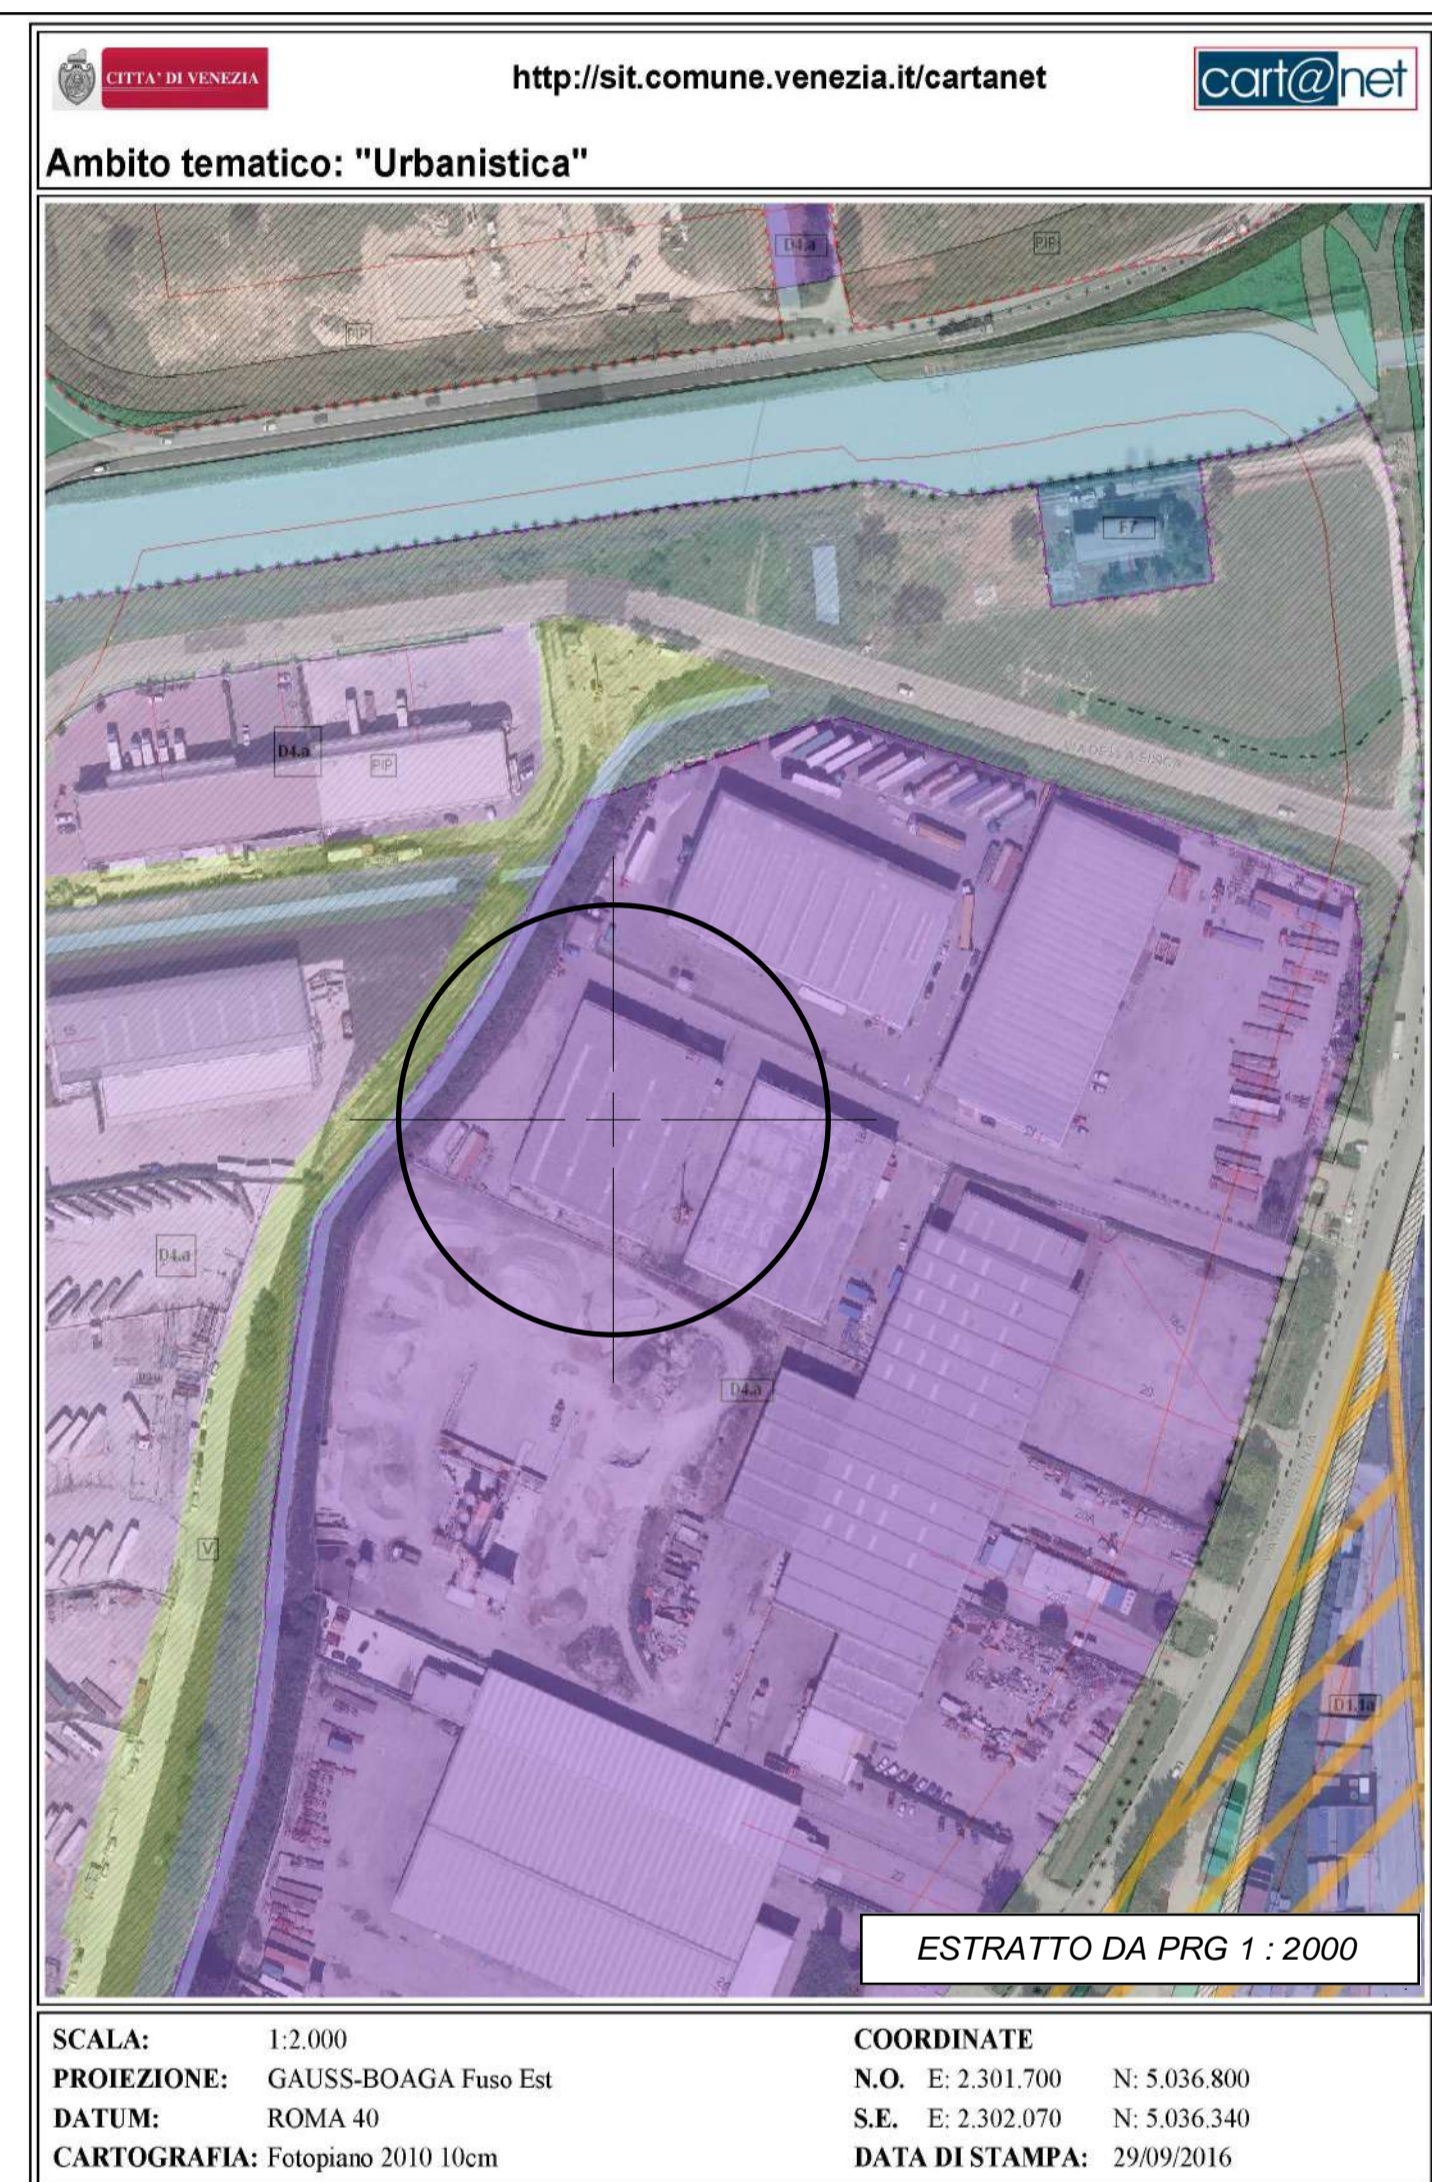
CITTA' DI VENEZIA

http://sit.comune.venezia.it/cartanet

cart@net

Ambito tematico: "Urbanistica"

D4.a

PIP

PIP

F7

D4.a

PIP

VIA DELLA GIUSCA

D4.a

D4.a

V

D1.1a

ESTRATTO DA PRG 1 : 2000

SCALA: 1:2.000
PROIEZIONE: GAUSS-BOAGA Fuso Est
DATUM: ROMA 40
CARTOGRAFIA: Fotopiano 2010 10cm

COORDINATE
N.O. E: 2.301.700 N: 5.036.800
S.E. E: 2.302.070 N: 5.036.340
DATA DI STAMPA: 29/09/2016